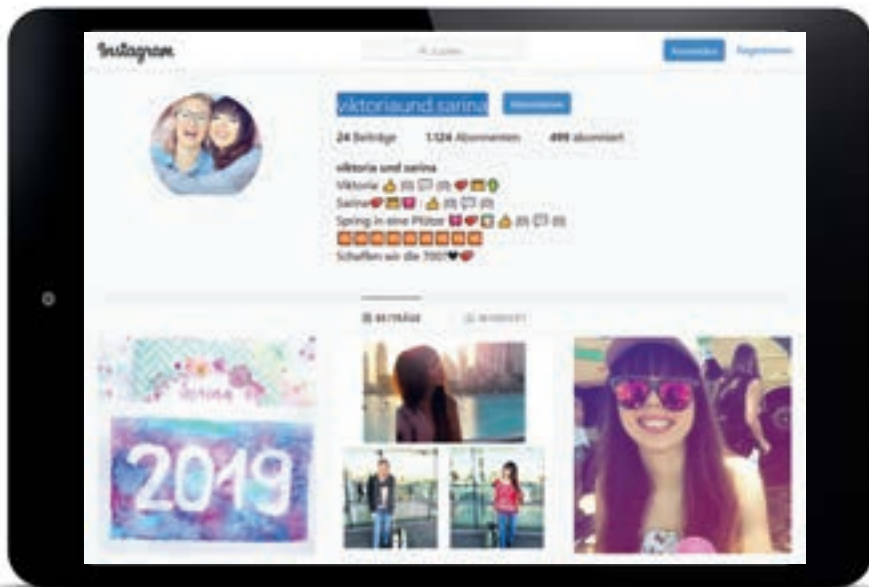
Instagram

Suchen

Anmelden Registrieren

viktoriaund sarina Abonnieren

24 Beiträge 1.124 Abonnenten 499 abonniert

viktoria und sarina
Viktoria 👍 (0) 💬 (0) ❤️
Sarina❤️ 👍 (0) 💬 (0)
Spring in eine Pfütze ❤️ 👍 (0) 💬 (0)
Schaffen wir die 700?🖤❤️

BEITRÄGE MARKIERT

2019